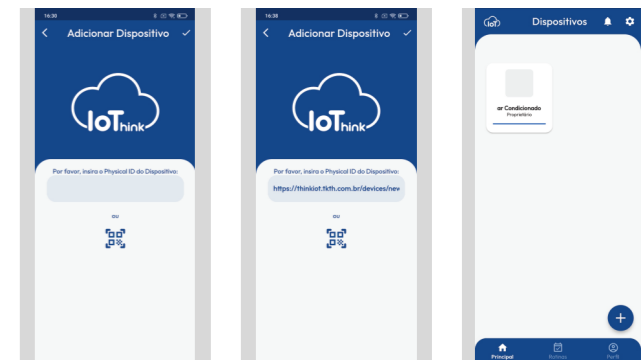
16:30

Adicionar Dispositivo

IoThink

Por favor, insira o Physical ID do Dispositivo:

ou

16:38

Adicionar Dispositivo

IoThink

Por favor, insira o Physical ID do Dispositivo:

https://thinkiot.tkth.com.br/devices/new

ou

IoT

Dispositivos

ar Condicionado

Proprietário

+

Principal

Rotinas

Perfil